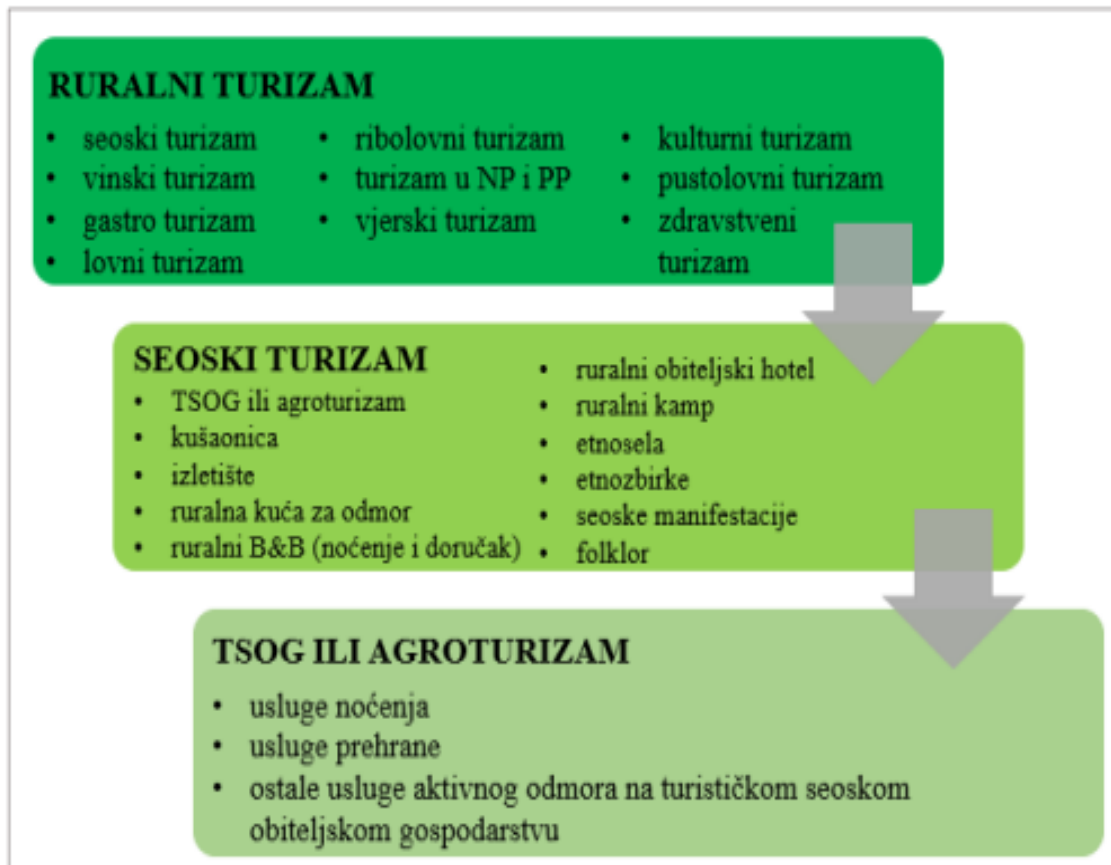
RURALNI TURIZAM

- seoski turizam
- vinski turizam
- gastro turizam
- lovni turizam

- ribolovni turizam
- turizam u NP i PP
- vjerski turizam

- kulturni turizam
- pustolovni turizam
- zdravstveni turizam

SEOSKI TURIZAM

- TSOG ili agroturizam
- kušaonica
- izletište
- ruralna kuća za odmor
- ruralni B&B (noćenje i doručak)

- ruralni obiteljski hotel
- ruralni kamp
- etnosela
- etnozbirke
- seoske manifestacije
- folklor

TSOG ILI AGROTURIZAM

- usluge noćenja
- usluge prehrane
- ostale usluge aktivnog odmora na turističkom seoskom obiteljskom gospodarstvu